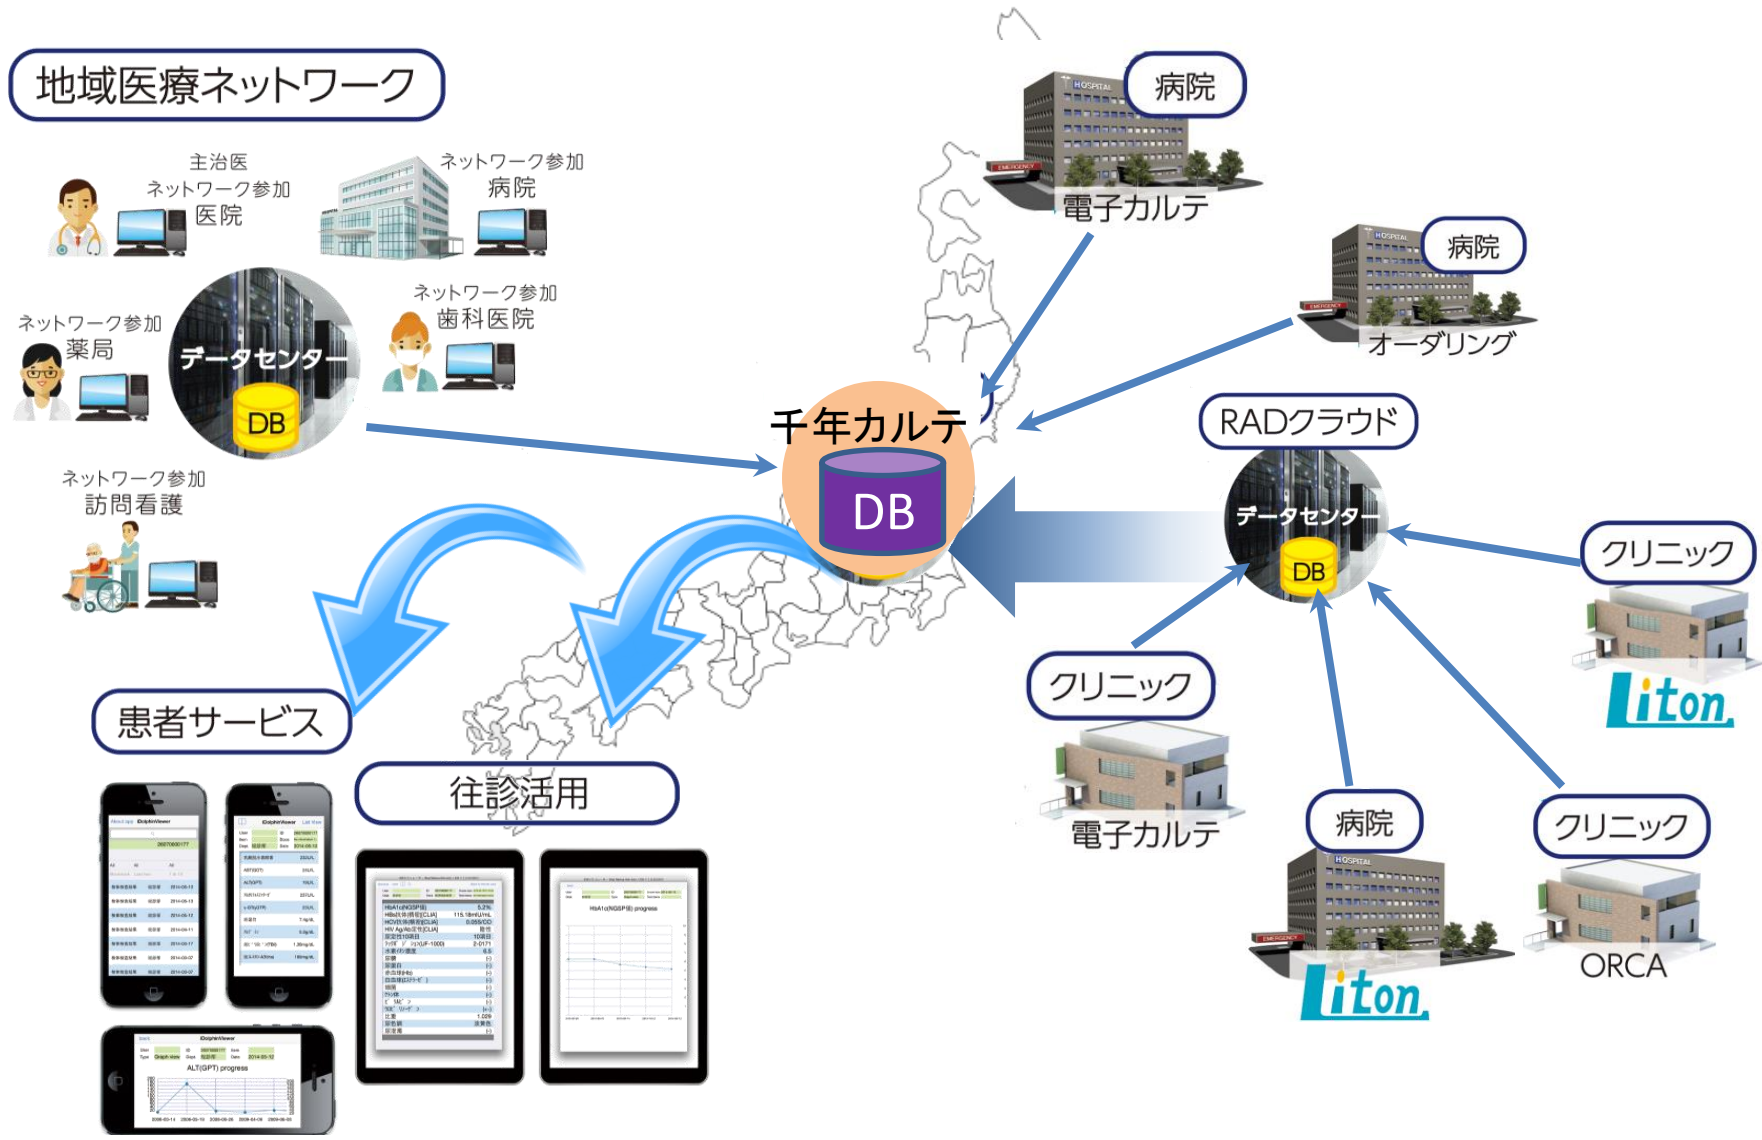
地域医療ネットワーク

主治医
ネットワーク参加
医院

ネットワーク参加
病院

ネットワーク参加
薬局

データセンター
DB

ネットワーク参加
歯科医院

ネットワーク参加
訪問看護

病院
電子カルテ

病院
オーダリング

千年カルテ
DB

RADクラウド
データセンター
DB

クリニック
Liton

クリニック
電子カルテ

病院
Liton

クリニック
ORCA

患者サービス

往診活用

HOSPITAL
EMERGENCY